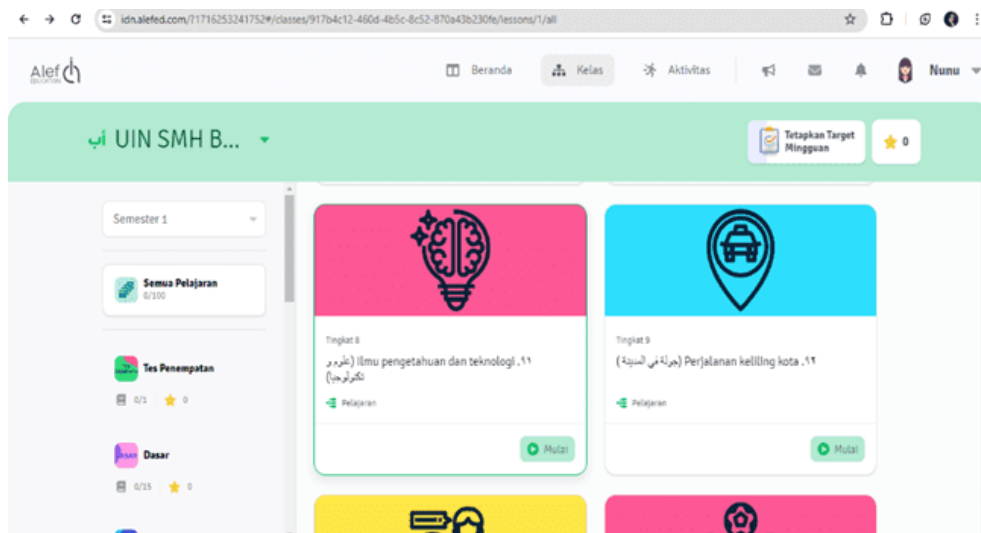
idn.alefed.com/?1716253241752#/classes/917b4c12-460d-4b5c-8c52-870a43b230fe/lessons/1/all

Alef EDUCATION

Beranda Kelas Aktivitas Nunu

أب UIN SMH B...

Tetapkan Target Mingguan

0

Semester 1

Semua Pelajaran
0/100

Tes Penempatan
0/1 0

Dasar
0/15 0

Tingkat 8
(علوم و تكنولوجيا) Ilmu pengetahuan dan teknologi .١١

Pelajaran

Mulai

Tingkat 9
(جولة في المدينة) Perjalanan keliling kota .١٢

Pelajaran

Mulai